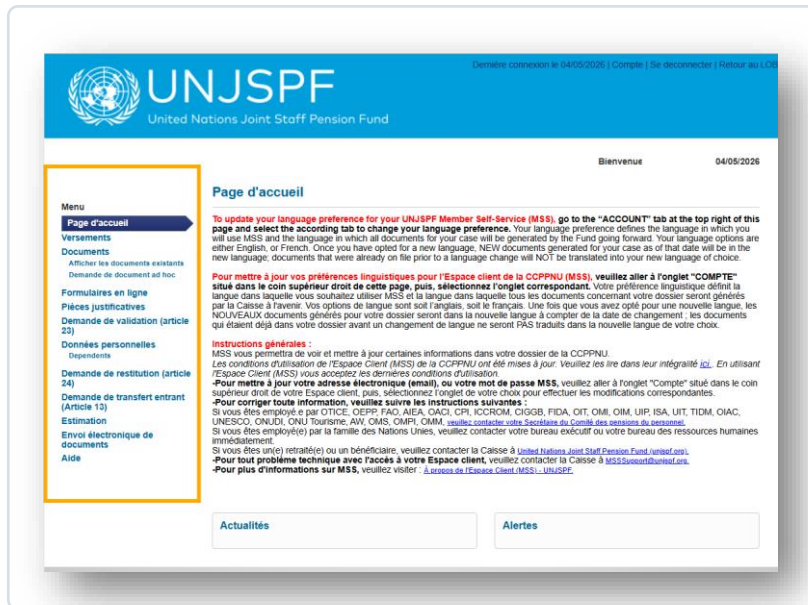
UNJSPF
United Nations Joint Staff Pension Fund

Dernière connexion le 04/05/2026 | Compte | Se deconnecter | Retour au LOB

Bienvenue 04/05/2026

Menu
Page d'accueil
Versements
Documents
Afficher les documents existants
Demande de document ad hoc
Formulaires en ligne
Pièces justificatives
Demande de validation (article 23)
Données personnelles
Dependents
Demande de restitution (article 24)
Demande de transfert entrant (Article 13)
Estimation
Envoi électronique de documents
Aide

Page d'accueil

To update your language preference for your UNJSPF Member Self-Service (MSS), go to the "ACCOUNT" tab at the top right of this page and select the according tab to change your language preference. Your language preference defines the language in which you will use MSS and the language in which all documents for your case will be generated by the Fund going forward. Your language options are either English, or French. Once you have opted for a new language, NEW documents generated for your case as of that date will be in the new language; documents that were already on file prior to a language change will NOT be translated into your new language of choice.

Pour mettre à jour vos préférences linguistiques pour l'Espace client de la CCPPNU (MSS), veuillez aller à l'onglet "COMPTE" situé dans le coin supérieur droit de cette page, puis, sélectionnez l'onglet correspondant. Votre préférence linguistique définit la langue dans laquelle vous souhaitez utiliser MSS et la langue dans laquelle tous les documents concernant votre dossier seront générés par la Caisse à l'avenir. Vos options de langue sont soit l'anglais, soit le français. Une fois que vous avez opté pour une nouvelle langue, les NOUVEAUX documents générés pour votre dossier seront dans la nouvelle langue à compter de la date de changement ; les documents qui étaient déjà dans votre dossier avant un changement de langue ne seront PAS traduits dans la nouvelle langue de votre choix.

Instructions générales :
MSS vous permettra de voir et mettre à jour certaines informations dans votre dossier de la CCPPNU.
Les conditions d'utilisation de l'Espace Client (MSS) de la CCPPNU ont été mises à jour. Veuillez les lire dans leur intégralité ici. En utilisant l'Espace Client (MSS) vous acceptez les dernières conditions d'utilisation.
-Pour mettre à jour votre adresse électronique (email), ou votre mot de passe MSS, veuillez aller à l'onglet "Compte" situé dans le coin supérieur droit de votre Espace client, puis, sélectionnez l'onglet de votre choix pour effectuer les modifications correspondantes.
-Pour corriger toute information, veuillez suivre les instructions suivantes :
Si vous êtes employé.e par OTICE, OEPP, FAO, AIEA, OACI, CPI, ICCROM, CIGGB, FIDA, OIT, OMI, OIM, UIP, ISA, UIT, TIDM, OIAC, UNESCO, ONUDI, ONU Tourisme, AW, OMS, OMPI, OMM, veuillez contacter votre Secrétaire du Comité des pensions du personnel.
Si vous êtes employé(e) par la famille des Nations Unies, veuillez contacter votre bureau exécutif ou votre bureau des ressources humaines immédiatement.
Si vous êtes un(e) retraité(e) ou un bénéficiaire, veuillez contacter la Caisse à United Nations Joint Staff Pension Fund (unjspf.org).
-Pour tout problème technique avec l'accès à votre Espace client, veuillez contacter la Caisse à MSSsupport@unjspf.org.
-Pour plus d'informations sur MSS, veuillez visiter : À propos de l'Espace Client (MSS) - UNJSPF.

Actualités

Alertes